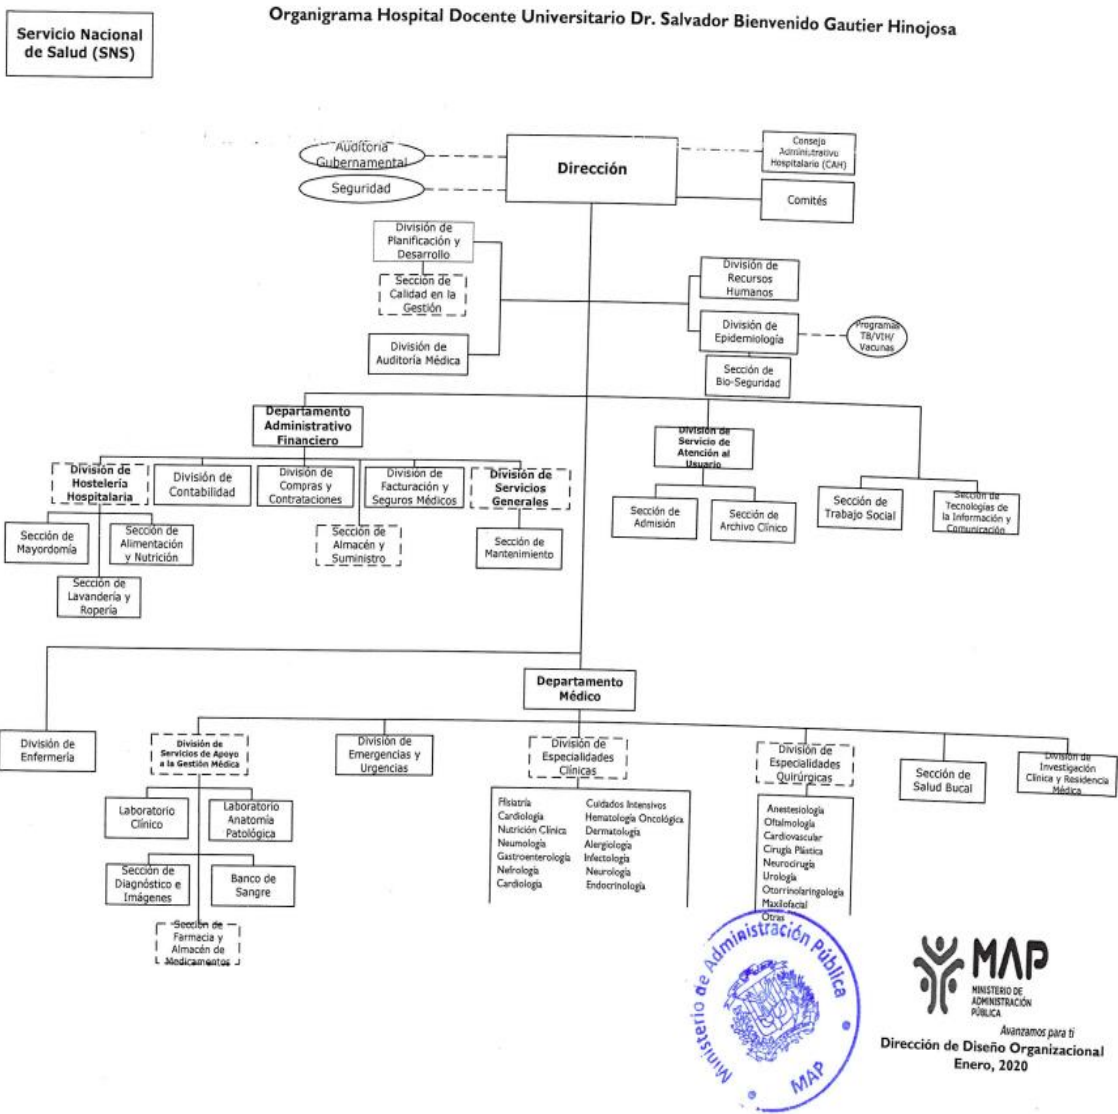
Servicio Nacional de Salud (SNS)

Organigrama Hospital Docente Universitario Dr. Salvador Bienvenido Gautier Hinojosa

Auditoría Gubernamental

Seguridad

Dirección

Consejo Administrativo Hospitalario (CAH)

Comités

División de Planificación y Desarrollo

Sección de Calidad en la Gestión

División de Auditoría Médica

División de Recursos Humanos

División de Epidemiología

Programas TB/VIH/ Vacunas

Sección de Bio-Seguridad

Departamento Administrativo Financiero

División de Hostelería Hospitalaria

División de Contabilidad

Divisón de Compras y Contrataciones

División de Facturación y Seguros Médicos

División de Servicios Generales

Sección de Mayordomía

Sección de Alimentación y Nutrición

Sección de Lavandería y Ropería

Sección de Almacén y Suministro

Sección de Mantenimiento

División de Servicio de Atención al Usuario

Sección de Admisión

Sección de Archivo Clínico

Sección de Trabajo Social

Sección de Tecnologías de la Información y Comunicación

Departamento Médico

División de Enfermería

División de Servicios de Apoyo a la Gestión Médica

División de Emergencias y Urgencias

División de Especialidades Clínicas

División de Especialidades Quirúrgicas

Sección de Salud Bucal

División de Investigación Clínica y Residencia Médica

Laboratorio Clínico

Laboratorio Anatomía Patológica

Sección de Diagnóstico e Imágenes

Banco de Sangre

Sección de Farmacia y Almacén de Medicamentos

Fisiatría
Cardiología
Nutrición Clínica
Neumología
Gastroenterología
Nefrología
Cardiología

Cuidados Intensivos
Hematología Oncológica
Dermatología
Alergiología
Infectología
Neurología
Endocrinología

Anestesiología
Oftalmología
Cardiovascular
Cirugía Plástica
Neurocirugía
Urología
Otorrinolaringología
Maxilofacial
Otras

Ministerio de Administración Pública
MAP

MAP
MINISTERIO DE ADMINISTRACIÓN PÚBLICA
Avanzamos para ti
Dirección de Diseño Organizacional
Enero, 2020